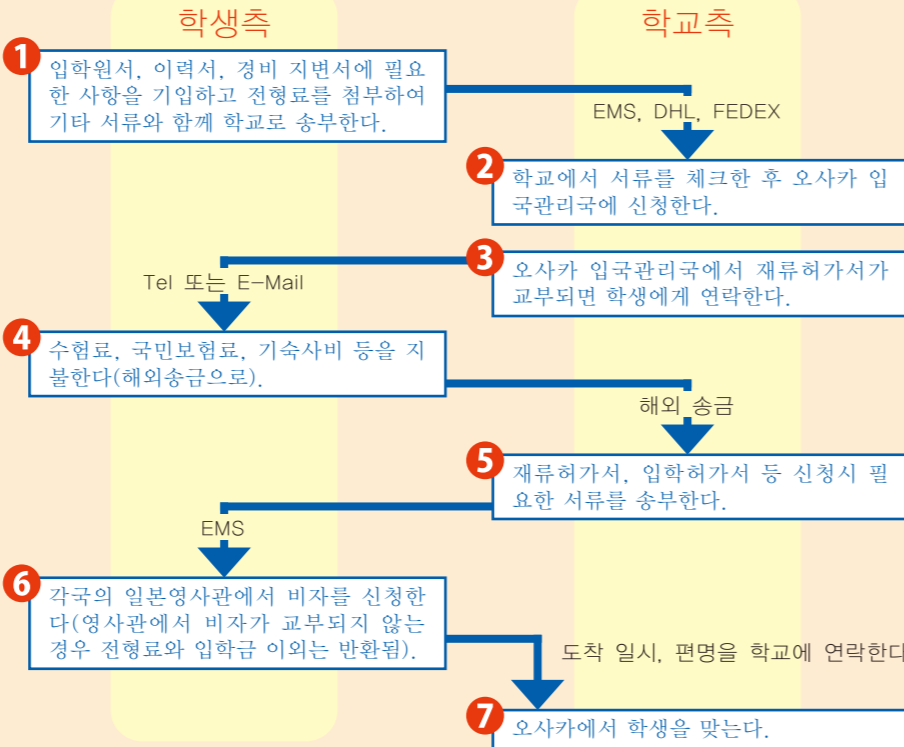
학생측

학교측

1
입학원서, 이력서, 경비 지변서에 필요한 사항을 기입하고 전형료를 첨부하여 기타 서류와 함께 학교로 송부한다.

EMS, DHL, FEDEX

2
학교에서 서류를 체크한 후 오사카 입국관리국에 신청한다.

3
오사카 입국관리국에서 재류허가서가 교부되면 학생에게 연락한다.

Tel 또는 E-Mail

4
수험료, 국민보험료, 기숙사비 등을 지불한다(해외송금으로).

해외 송금

5
재류허가서, 입학허가서 등 신청시 필요한 서류를 송부한다.

EMS

6
각국의 일본영사관에서 비자를 신청한다(영사관에서 비자가 교부되지 않는 경우 전형료와 입학금 이외는 반환됨).

도착 일시, 편명을 학교에 연락한다

7
오사카에서 학생을 맞는다.